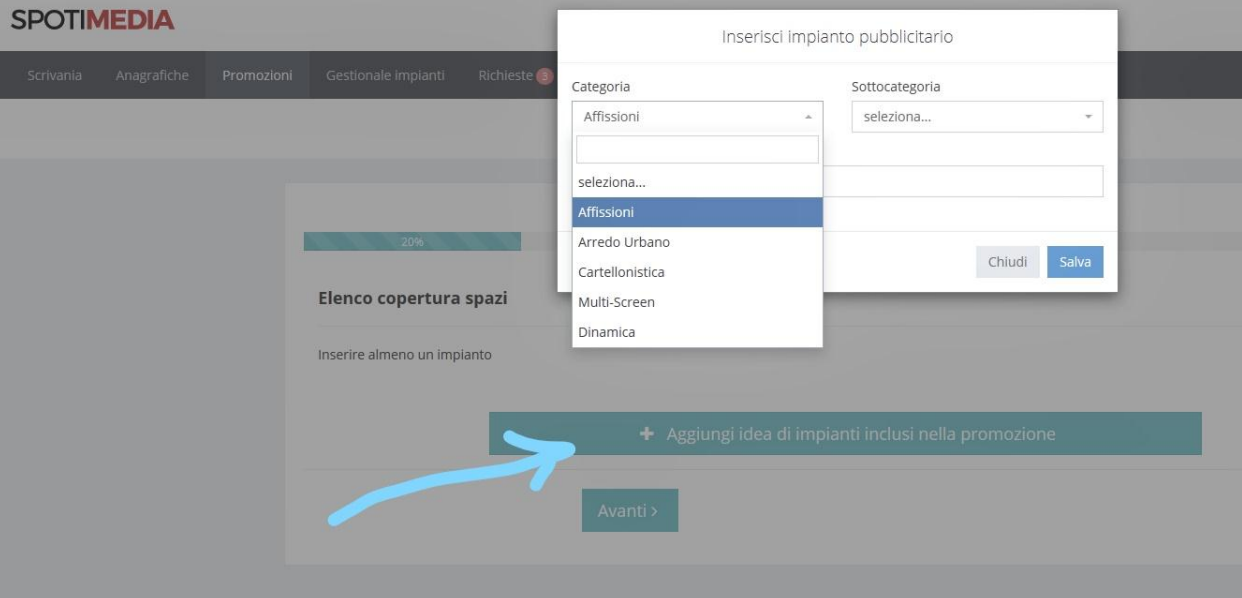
SPOTIMEDIA

Scrivania Anagrafiche Promozioni Gestionale impianti Richieste 3

Inserisci impianto pubblicitario

Categoria
Affissioni

Sottocategoria
seleziona...

seleziona...
Affissioni
Arredo Urbano
Cartellonistica
Multi-Screen
Dinamica

Chiudi Salva

20%

Elenco copertura spazi

Inserire almeno un impianto

+ Aggiungi idea di impianti inclusi nella promozione

Avanti ›